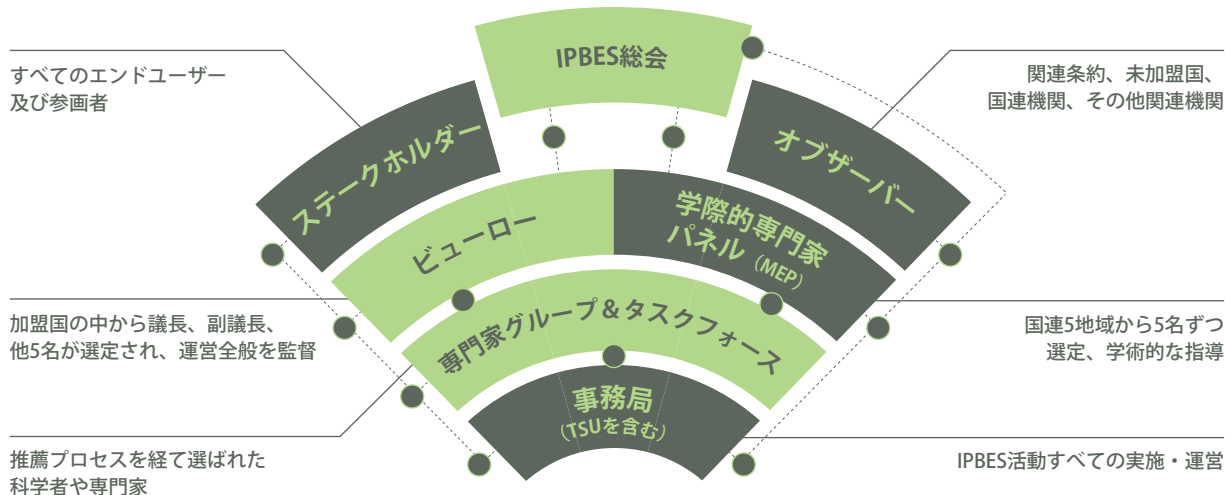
すべてのエンドユーザー
及び参画者

IPBES総会

関連条約、未加盟国、
国連機関、その他関連機関

ステークホルダー

オブザーバー

ビューロー

学際的専門家
パネル（MEP）

加盟国の中から議長、副議長、
他5名が選定され、運営全般を監督

専門家グループ＆タスクフォース

国連5地域から5名ずつ
選定、学術的な指導

事務局
（TSUを含む）

推薦プロセスを経て選ばれた
科学者や専門家

IPBES活動すべての実施・運営